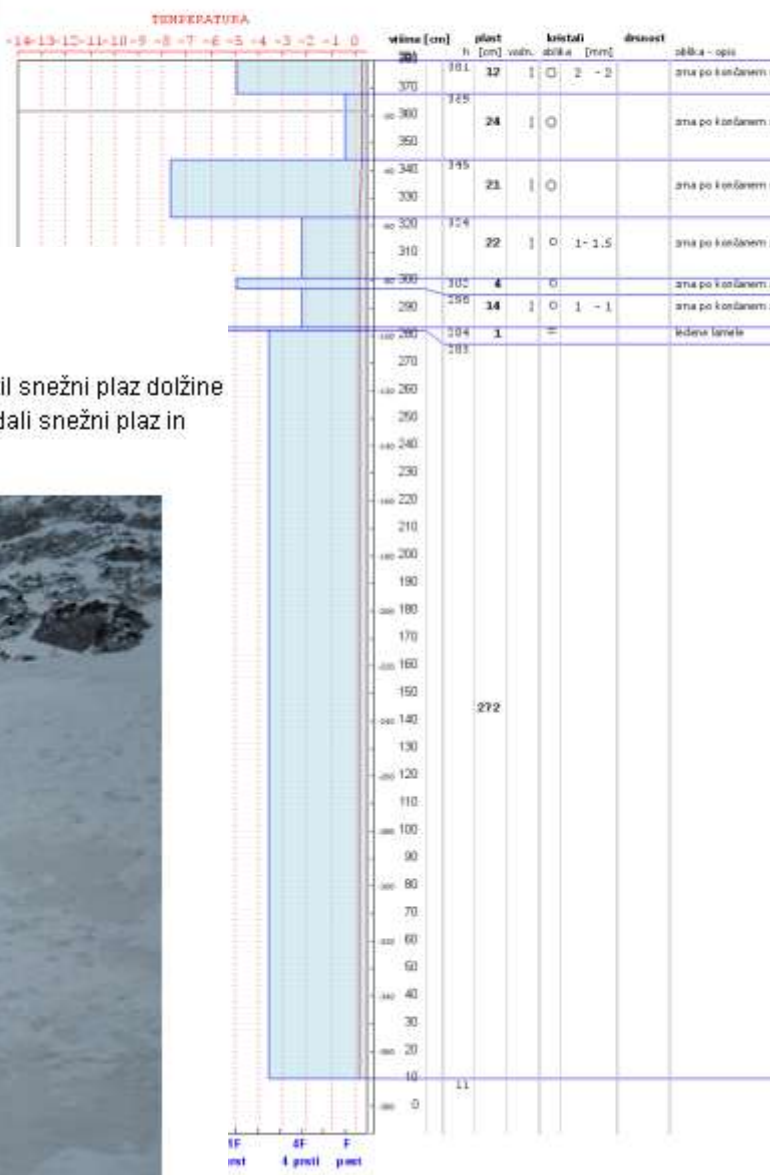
TEMPERATURA
-14 -13 -12 -11 -10 -9 -8 -7 -6 -5 -4 -3 -2 -1 0

il snežni plaz dolžine
dali snežni plaz in

višina [cm] | plast h [cm] | vsebn. | kristali oblika [mm] | drsnost | oblika - opis

380 381 12 I ▢ 2 - 2 zrna po končanem
370
365
360 24 I ○ zrna po končanem
350
345
340 21 I ○ zrna po končanem
330
324
320 22 I ○ 1 - 1.5 zrna po končanem
310
300 302 4 ○ zrna po končanem
298
290 14 I ○ 1 - 1 zrna po končanem
280 284 1 = ledene lamele
283
270
260
250
240
230
220
210
200
190
180
170
160
150
140 272
130
120
110
100
90
80
70
60
50
40
30
20
10 11
0

4F 4F F
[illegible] 4 prsti pest